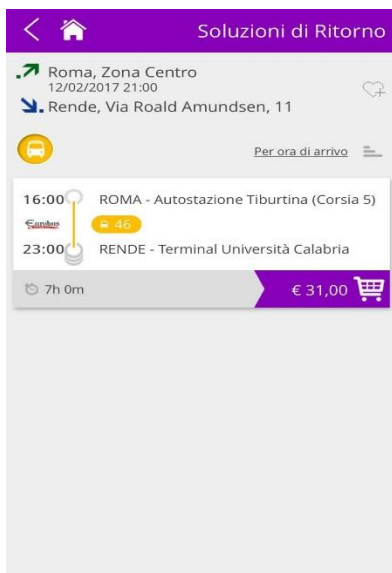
Soluzioni di Ritorno

Roma, Zona Centro
12/02/2017 21:00
Rende, Via Roald Amundsen, 11

Per ora di arrivo

16:00 ROMA - Autostazione Tiburtina (Corsia 5)
Eurobus
46
23:00 RENDE - Terminal Università Calabria

7h 0m
€ 31,00